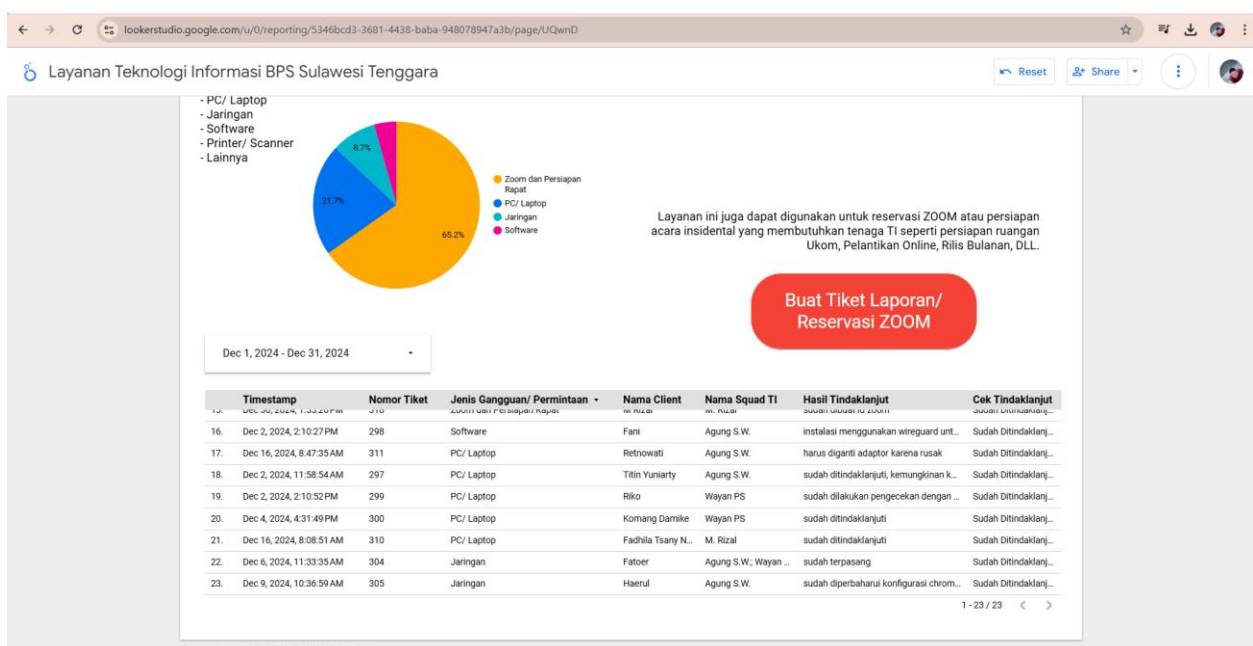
lookerstudio.google.com/u/0/reporting/5346bcd3-3681-4438-baba-948078947a3b/page/UQwnD

Layanan Teknologi Informasi BPS Sulawesi Tenggara

Reset
Share

- PC/ Laptop
- Jaringan
- Software
- Printer/ Scanner
- Lainnya

8.7%
21.7%
65.2%

Zoom dan Persiapan Rapat
PC/ Laptop
Jaringan
Software

Layanan ini juga dapat digunakan untuk reservasi ZOOM atau persiapan acara insidental yang membutuhkan tenaga TI seperti persiapan ruangan Ukom, Pelantikan Online, Rilis Bulanan, DLL.

Buat Tiket Laporan/ Reservasi ZOOM

Dec 1, 2024 - Dec 31, 2024

| | Timestamp | Nomor Tiket | Jenis Gangguan/ Permintaan | Nama Client | Nama Squad TI | Hasil Tindaklanjut | Cek Tindaklanjut |
|---|---|---|---|---|---|---|---|
| 15. | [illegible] | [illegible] | Zoom dan Persiapan Rapat | M Rizal | M. Rizal | sudah dibuat id zoom | Sudah Ditindaklanj... |
| 16. | Dec 2, 2024, 2:10:27 PM | 298 | Software | Fani | Agung S.W. | instalasi menggunakan wireguard unt... | Sudah Ditindaklanj... |
| 17. | Dec 16, 2024, 8:47:35 AM | 311 | PC/ Laptop | Retnowati | Agung S.W. | harus diganti adaptor karena rusak | Sudah Ditindaklanj... |
| 18. | Dec 2, 2024, 11:58:54 AM | 297 | PC/ Laptop | Titin Yuniarty | Agung S.W. | sudah ditindaklanjuti, kemungkinan k... | Sudah Ditindaklanj... |
| 19. | Dec 2, 2024, 2:10:52 PM | 299 | PC/ Laptop | Riko | Wayan PS | sudah dilakukan pengecekan dengan ... | Sudah Ditindaklanj... |
| 20. | Dec 4, 2024, 4:31:49 PM | 300 | PC/ Laptop | Komang Damike | Wayan PS | sudah ditindaklanjuti | Sudah Ditindaklanj... |
| 21. | Dec 16, 2024, 8:08:51 AM | 310 | PC/ Laptop | Fadhila Tsany N... | M. Rizal | sudah ditindaklanjuti | Sudah Ditindaklanj... |
| 22. | Dec 6, 2024, 11:33:35 AM | 304 | Jaringan | Fatoer | Agung S.W.; Wayan ... | sudah terpasang | Sudah Ditindaklanj... |
| 23. | Dec 9, 2024, 10:36:59 AM | 305 | Jaringan | Haerul | Agung S.W. | sudah diperbaharui konfigurasi chrom... | Sudah Ditindaklanj... |

1 - 23 / 23